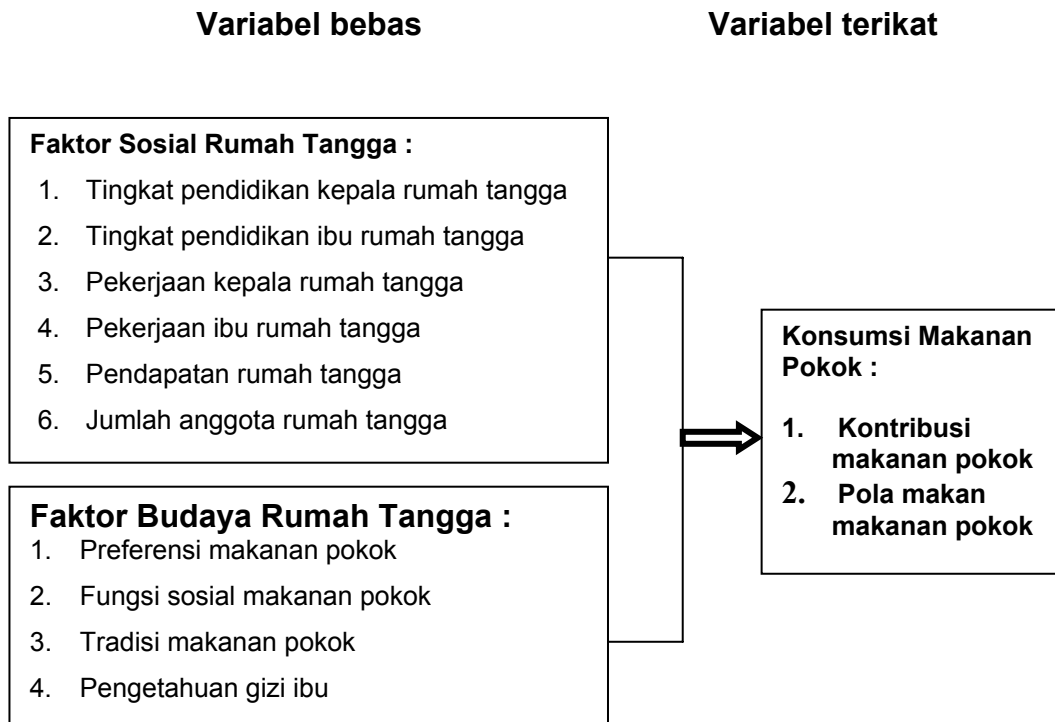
Variabel bebas

Variabel terikat

Faktor Sosial Rumah Tangga :

1. Tingkat pendidikan kepala rumah tangga
2. Tingkat pendidikan ibu rumah tangga
3. Pekerjaan kepala rumah tangga
4. Pekerjaan ibu rumah tangga
5. Pendapatan rumah tangga
6. Jumlah anggota rumah tangga

Faktor Budaya Rumah Tangga :

1. Preferensi makanan pokok
2. Fungsi sosial makanan pokok
3. Tradisi makanan pokok
4. Pengetahuan gizi ibu

Konsumsi Makanan Pokok :

1. Kontribusi makanan pokok
2. Pola makan makanan pokok